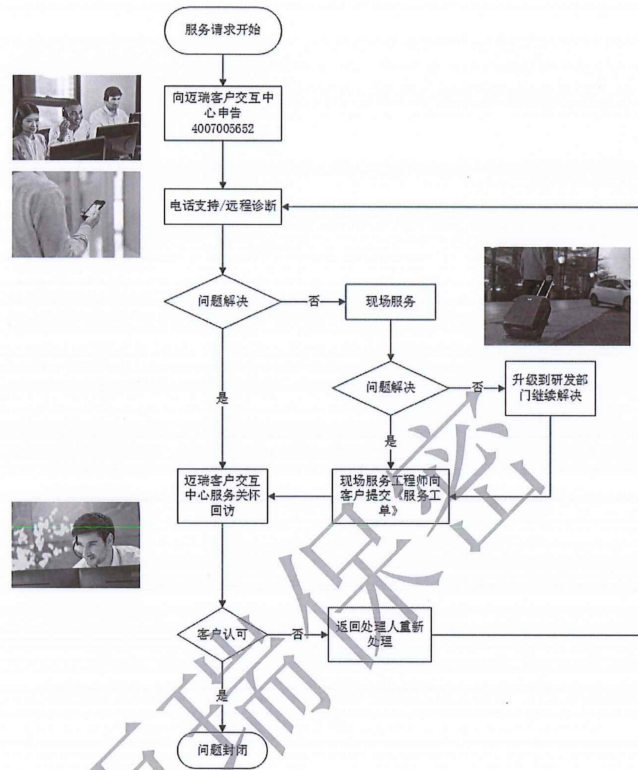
服务请求开始

向迈瑞客户交互中心申告 4007005652

电话支持/远程诊断

问题解决

否

现场服务

问题解决

否

升级到研发部门继续解决

是

是

迈瑞客户交互中心服务关怀回访

现场服务工程师向客户提交《服务工单》

客户认可

否

返回处理人重新处理

是

问题封闭

瑞保密